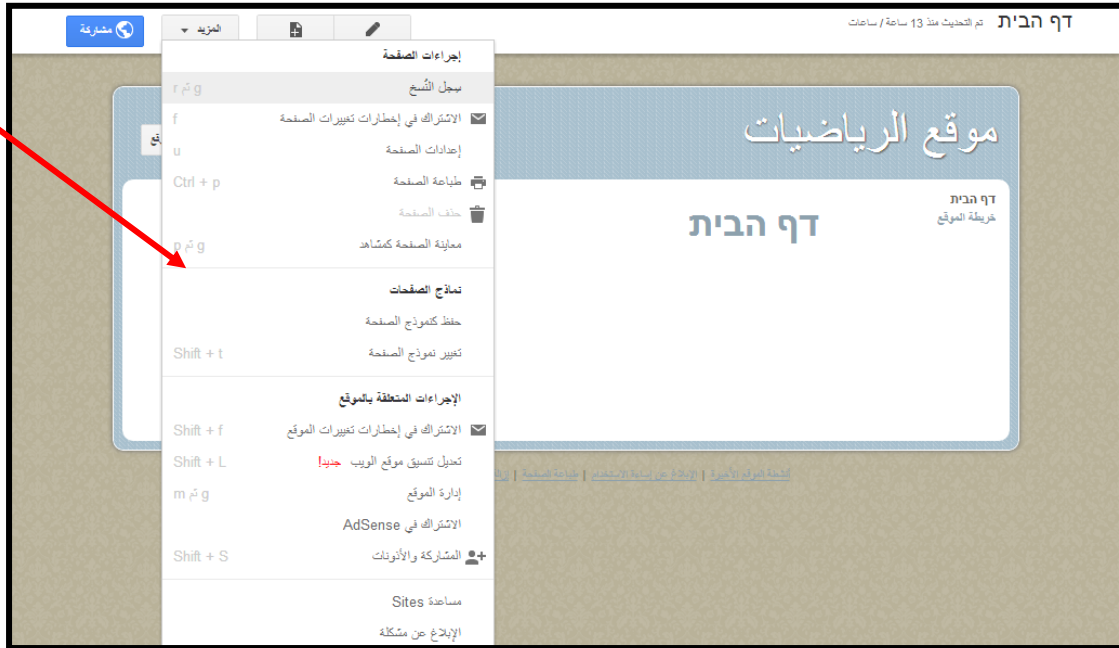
דף הבית تم التحديث منذ 13 ساعة / ساعات

مشاركة

المزيد

إجراءات الصفحة

سجل النُسخ g ثم r

الاشتراك في إخطارات تغييرات الصفحة f

إعدادات الصفحة u

طباعة الصفحة Ctrl + p

حذف الصفحة

معاينة الصفحة كمشاهد g ثم p

نماذج الصفحات

حفظ كنموذج الصفحة

تغيير نموذج الصفحة Shift + t

الإجراءات المتعلقة بالموقع

الاشتراك في إخطارات تغييرات الموقع Shift + f

تعديل تنسيق موقع الويب جديد! Shift + L

إدارة الموقع g ثم m

الاشتراك في AdSense

المشاركة والأذونات Shift + S

مساعدة Sites

الإبلاغ عن مشكلة

موقع الرياضيات

דף הבית

خريطة الموقع

דף הבית

أنشطة الموقع الأخيرة | الإبلاغ عن إساءة الاستخدام | طباعة الصفحة